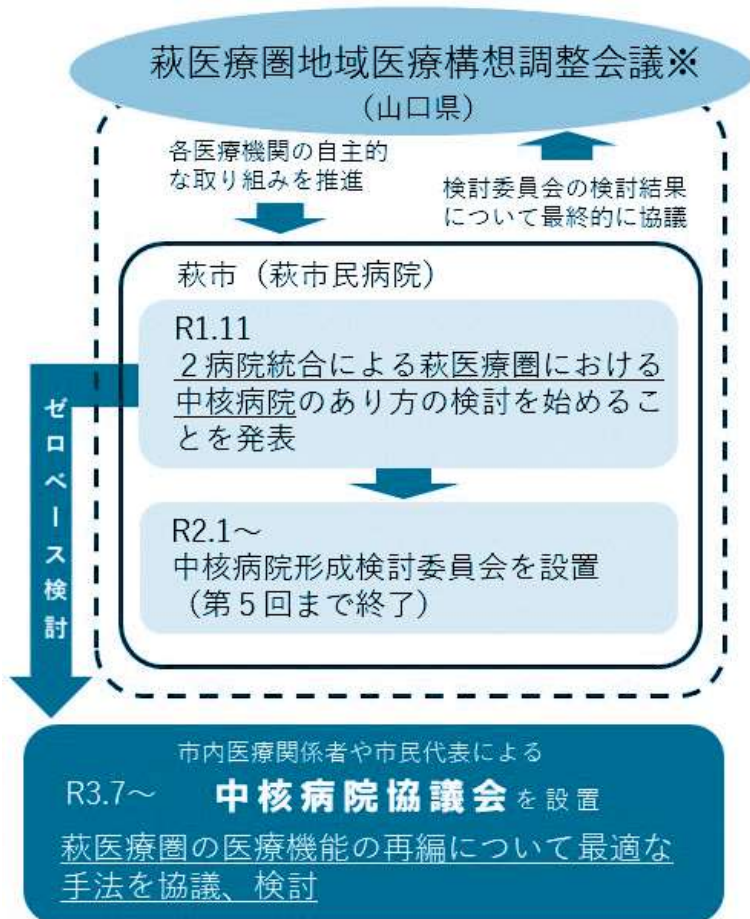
萩医療圏地域医療構想調整会議※
（山口県）

各医療機関の自主的な取り組みを推進

検討委員会の検討結果について最終的に協議

萩市（萩市民病院）

R1.11
２病院統合による萩医療圏における中核病院のあり方の検討を始めることを発表

R2.1～
中核病院形成検討委員会を設置
（第５回まで終了）

ゼロベース検討

市内医療関係者や市民代表による
R3.7～　中核病院協議会を設置
萩医療圏の医療機能の再編について最適な手法を協議、検討